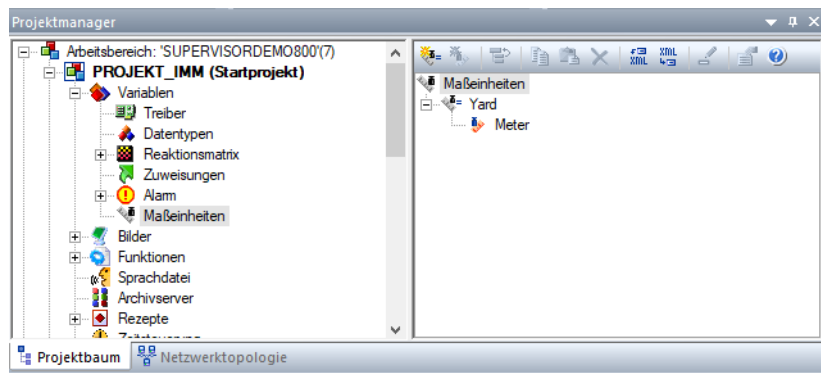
Projektmanager

Arbeitsbereich: 'SUPERVISORDEMO800'(7)
PROJEKT_IMM (Startprojekt)
Variablen
Treiber
Datentypen
Reaktionsmatrix
Zuweisungen
Alarm
Maßeinheiten
Bilder
Funktionen
Sprachdatei
Archivserver
Rezepte
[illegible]

Maßeinheiten
Yard
Meter

Projektbaum
Netzwerktopologie